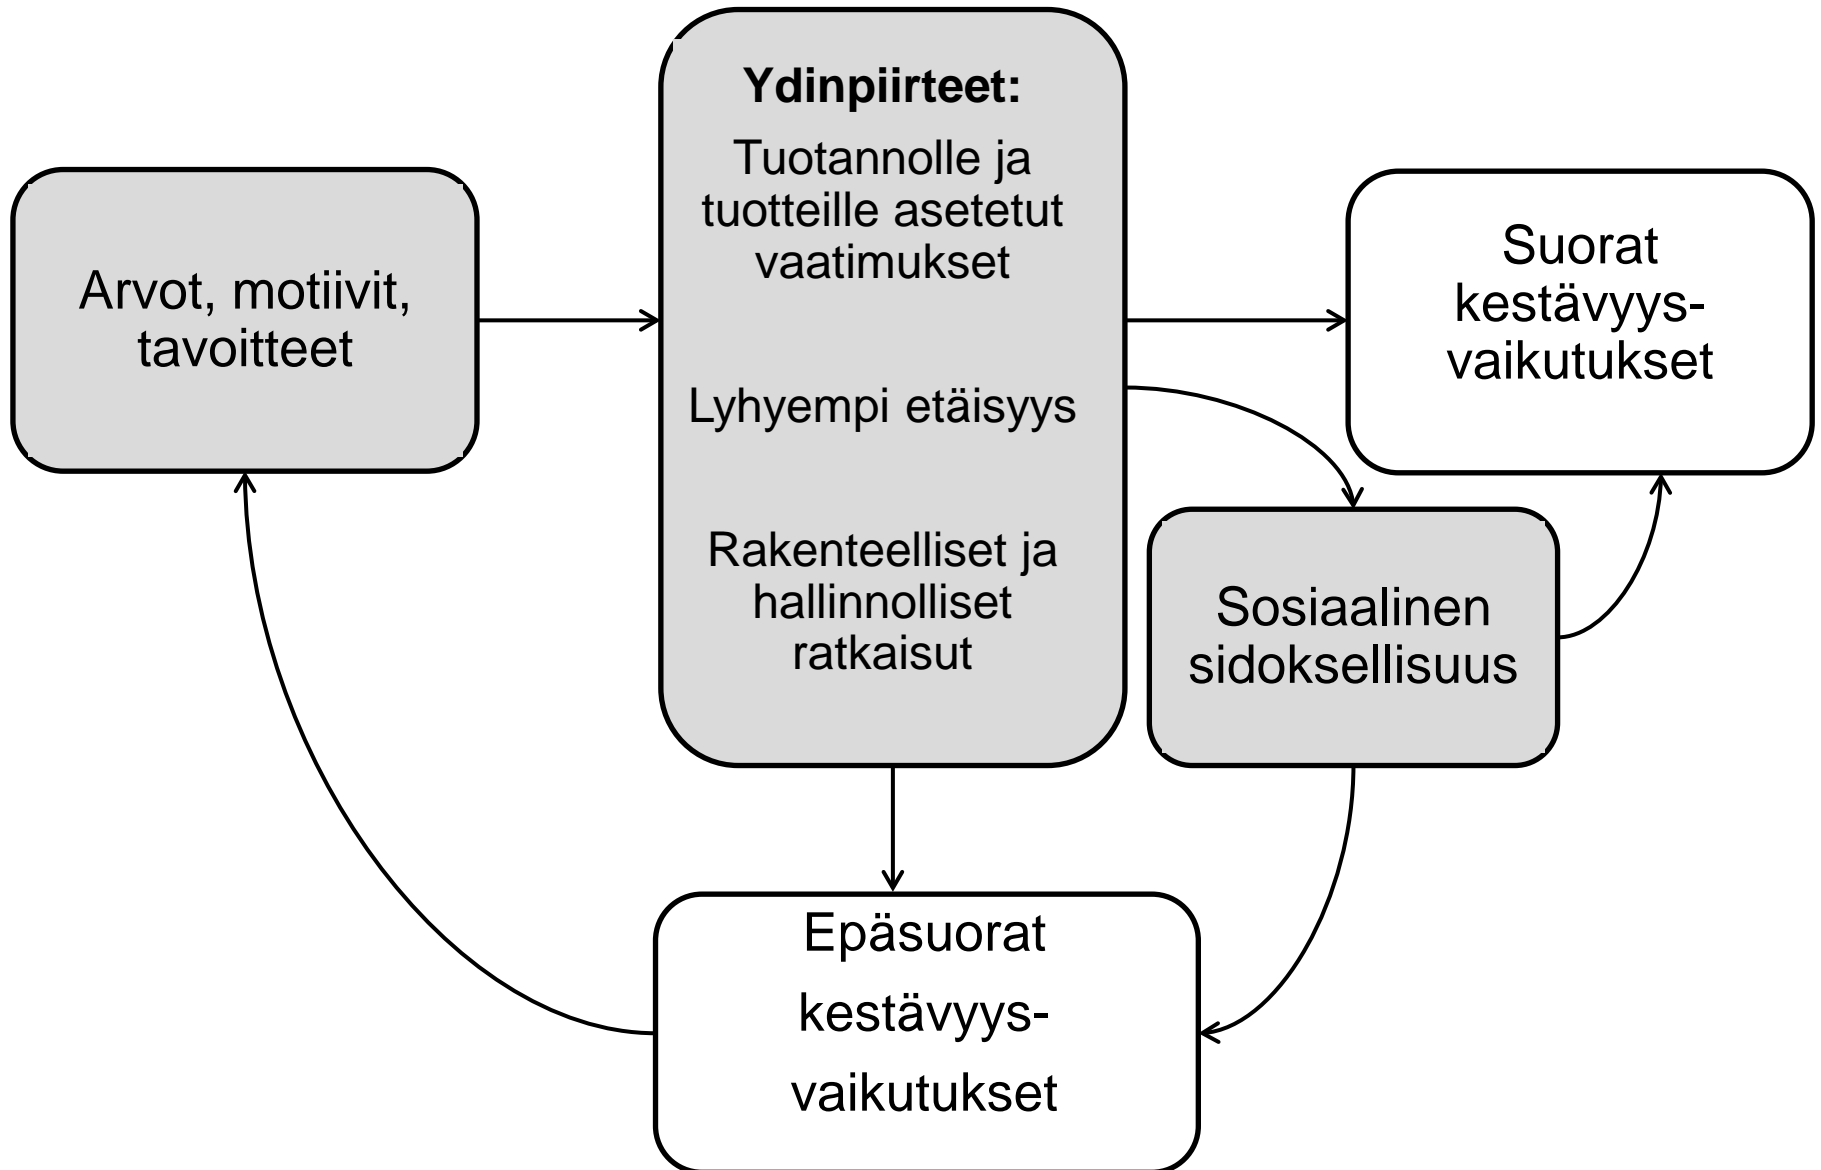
Arvot, motiivit, tavoitteet

**Ydinpiirteet:**

Tuotannolle ja tuotteille asetetut vaatimukset

Lyhyempi etäisyys

Rakenteelliset ja hallinnolliset ratkaisut

Suorat kestävyys-vaikutukset

Sosiaalinen sidoksellisuus

Epäsuorat kestävyys-vaikutukset